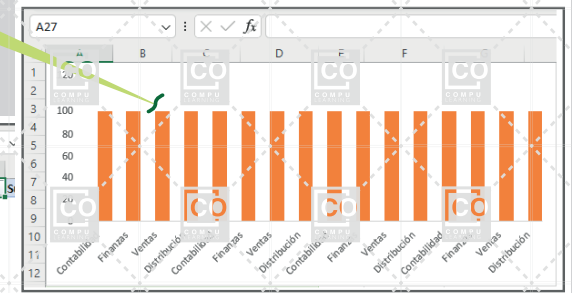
A27

$f_x$

A B C D E F G

1
2
3
4
5
6
7
8
9
10
11
12

120
100
80
60
40
20

CO COMPU
CO COMPU
CO COMPU
CO COMPU
CO
CO
CO
CO

Contabilidad
Finanzas
Ventas
Distribución
Contabilidad
Finanzas
Ventas
Distribución
Contabilidad
Finanzas
Ventas
Distribución
Contabilidad
Finanzas
Ventas
Distribución